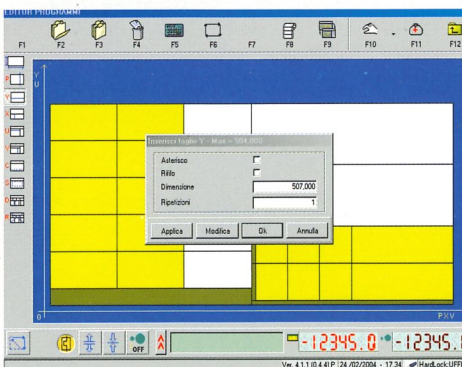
EDITOR PROGRAMMI

F1 F2 F3 F4 F5 F6 F7 F8 F9 F10 F11 F12

Y
U

Inserisci foglio Y - Max = 584,000

Asterisco
Rifilo
Dimensione 507,000
Ripetizioni 1

Applica Modifica Ok Annulla

0
PXV

OFF

-12345.0 -12345.

Ver. 4.1.1 (0.4.4) P 24 /02/2004 - 17.34 HardLock:UFF